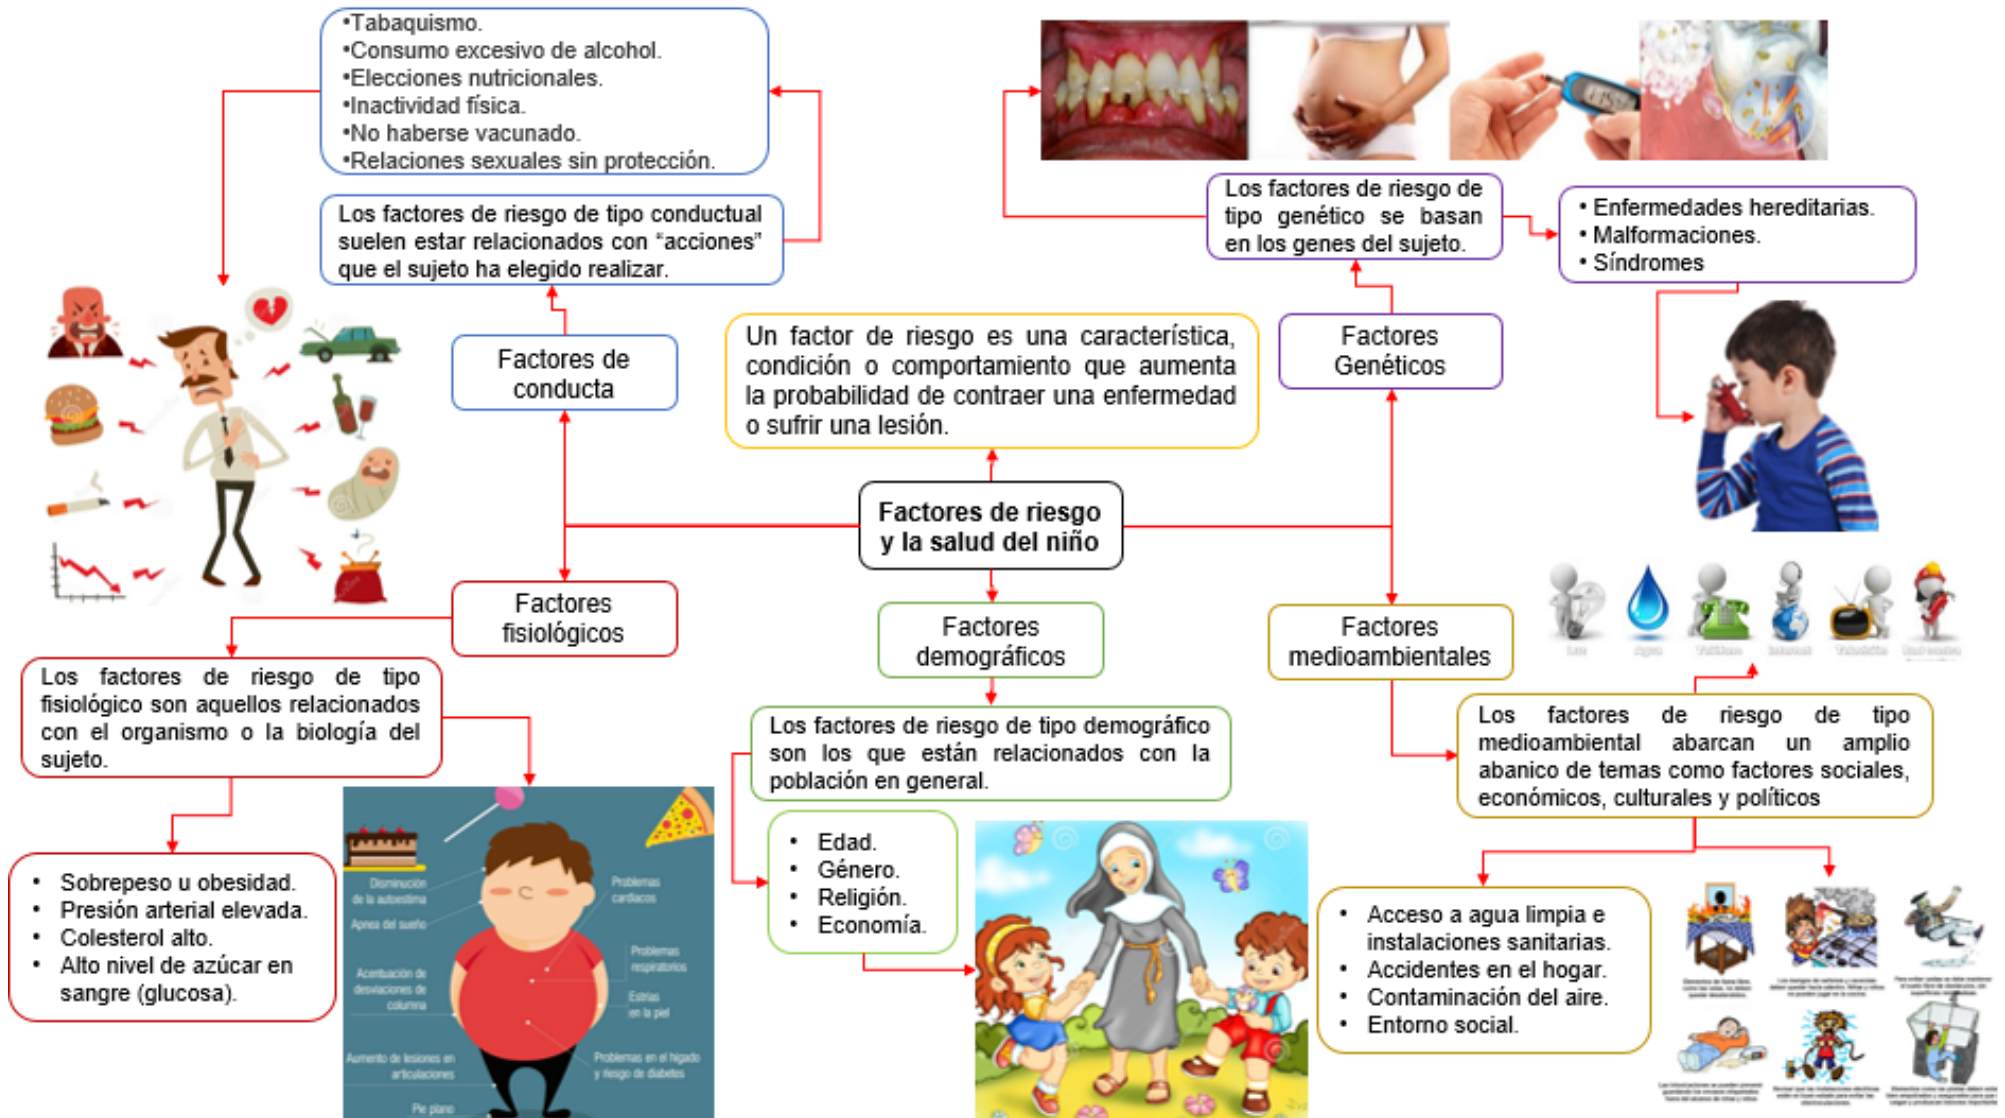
•Tabaquismo.
•Consumo excesivo de alcohol.
•Elecciones nutricionales.
•Inactividad física.
•No haberse vacunado.
•Relaciones sexuales sin protección.

Los factores de riesgo de tipo conductual suelen estar relacionados con "acciones" que el sujeto ha elegido realizar.

Factores de conducta

Un factor de riesgo es una característica, condición o comportamiento que aumenta la probabilidad de contraer una enfermedad o sufrir una lesión.

Los factores de riesgo de tipo genético se basan en los genes del sujeto.

• Enfermedades hereditarias.
• Malformaciones.
• Síndromes

Factores Genéticos

Factores de riesgo y la salud del niño

Factores fisiológicos

Factores demográficos

Factores medioambientales

Los factores de riesgo de tipo fisiológico son aquellos relacionados con el organismo o la biología del sujeto.

Los factores de riesgo de tipo demográfico son los que están relacionados con la población en general.

Los factores de riesgo de tipo medioambiental abarcan un amplio abanico de temas como factores sociales, económicos, culturales y políticos

• Sobrepeso u obesidad.
• Presión arterial elevada.
• Colesterol alto.
• Alto nivel de azúcar en sangre (glucosa).

Disminución de la autoestima
Apnea del sueño
Acentuación de desviaciones de columna
Aumento de lesiones en articulaciones
Pie plano
Problemas cardíacos
Problemas respiratorios
Estrías en la piel
Problemas en el hígado y riesgo de diabetes

• Edad.
• Género.
• Religión.
• Economía.

• Acceso a agua limpia e instalaciones sanitarias.
• Accidentes en el hogar.
• Contaminación del aire.
• Entorno social.